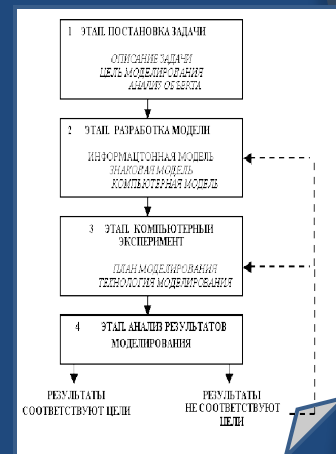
1 ЭТАП. ПОСТАНОВКА ЗАДАЧИ

ОПИСАНИЕ ЗАДАЧИ
ЦЕЛЬ МОДЕЛИРОВАНИЯ
АНАЛИЗ ОБЪЕКТА

2 ЭТАП. РАЗРАБОТКА МОДЕЛИ

ИНФОРМАЦИОННАЯ МОДЕЛЬ
ЗНАКОВАЯ МОДЕЛЬ
КОМПЬЮТЕРНАЯ МОДЕЛЬ

3 ЭТАП. КОМПЬЮТЕРНЫЙ ЭКСПЕРИМЕНТ

ПЛАН МОДЕЛИРОВАНИЯ
ТЕХНОЛОГИЯ МОДЕЛИРОВАНИЯ

4 ЭТАП. АНАЛИЗ РЕЗУЛЬТАТОВ МОДЕЛИРОВАНИЯ

РЕЗУЛЬТАТЫ СООТВЕТСТВУЮТ ЦЕЛИ

РЕЗУЛЬТАТЫ НЕ СООТВЕТСТВУЮТ ЦЕЛИ